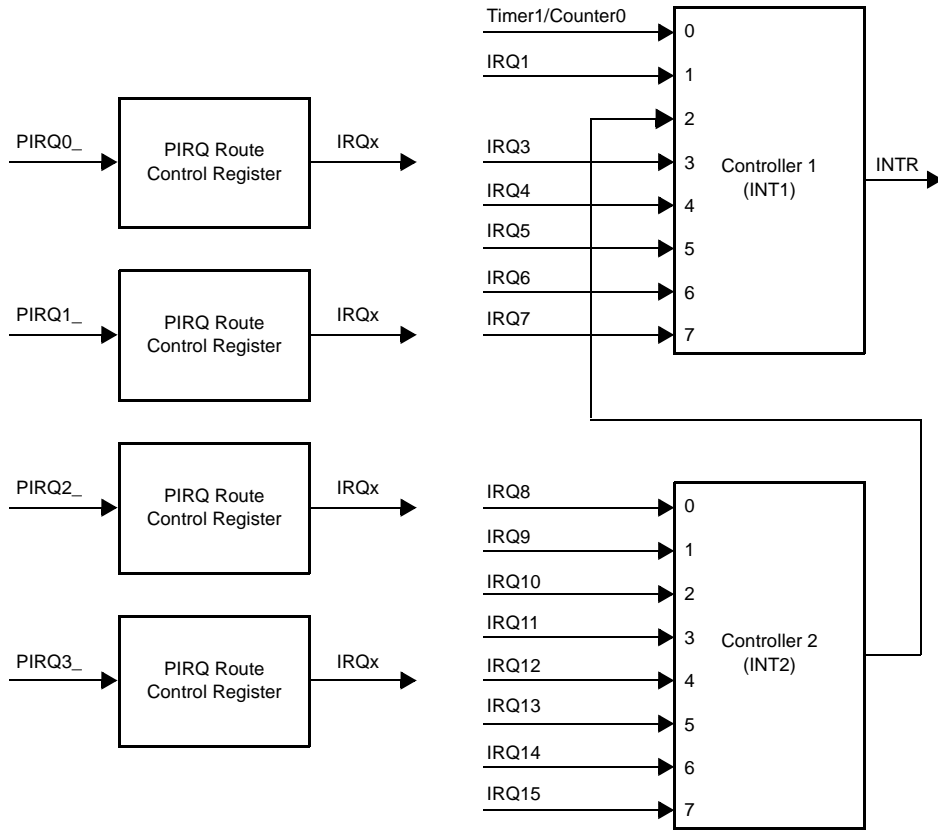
Timer1/Counter0
IRQ1
IRQ3
IRQ4
IRQ5
IRQ6
IRQ7
0
1
2
3
4
5
6
7
Controller 1
(INT1)
INTR

PIRQ0_
PIRQ Route Control Register
IRQx

PIRQ1_
PIRQ Route Control Register
IRQx

PIRQ2_
PIRQ Route Control Register
IRQx

PIRQ3_
PIRQ Route Control Register
IRQx

IRQ8
IRQ9
IRQ10
IRQ11
IRQ12
IRQ13
IRQ14
IRQ15
0
1
2
3
4
5
6
7
Controller 2
(INT2)